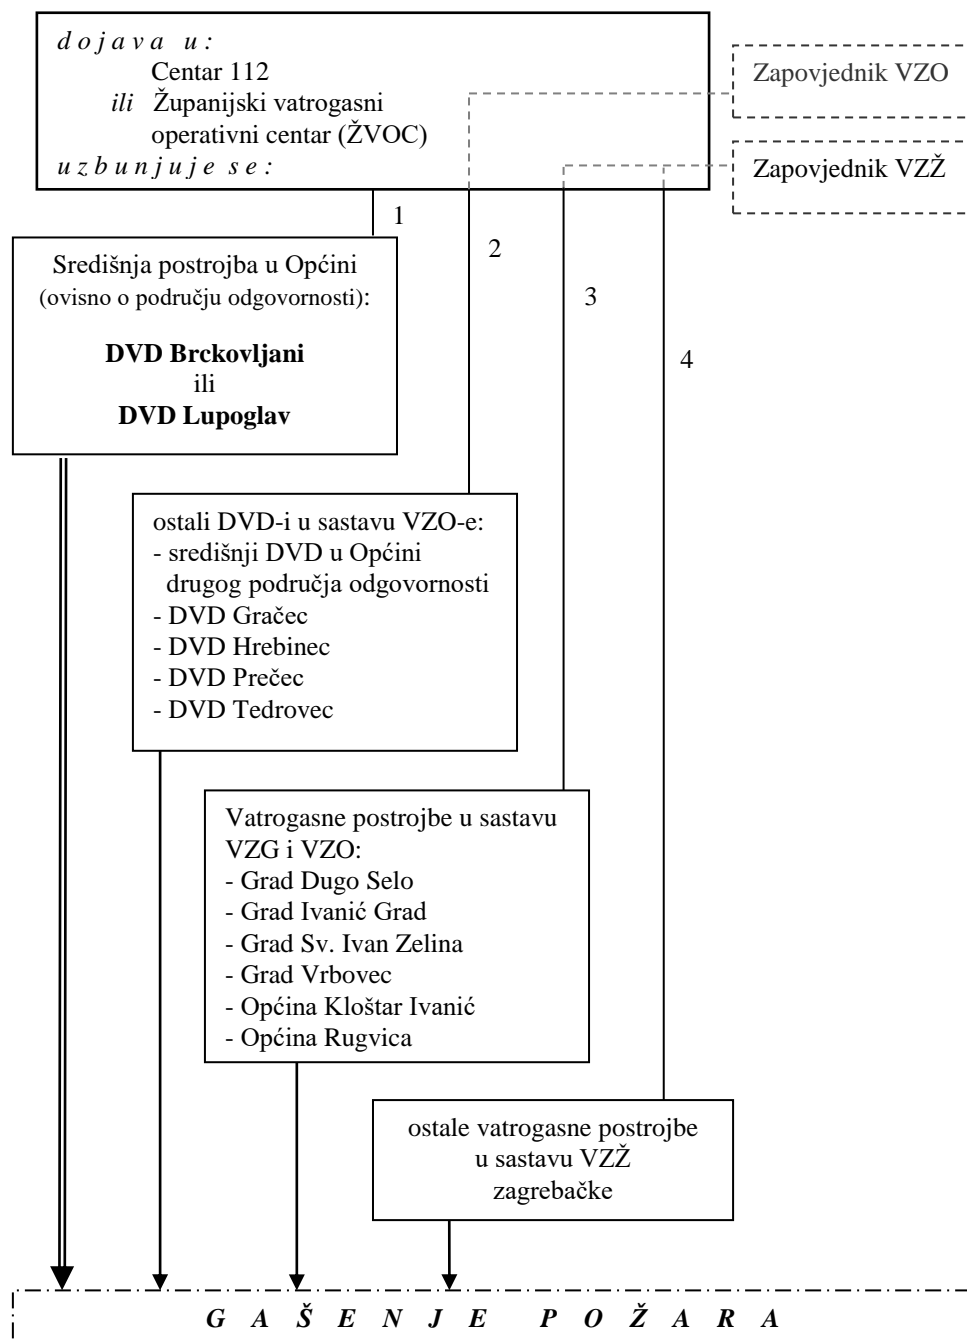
d o j a v a u :
Centar 112
ili Županijski vatrogasni operativni centar (ŽVOC)
u z b u n j u j e s e :

Zapovjednik VZO

Zapovjednik VZŽ

1

2

3

4

Središnja postrojba u Općini (ovisno o području odgovornosti):

**DVD Brckovljani**
ili
**DVD Lupoglav**

ostali DVD-i u sastavu VZO-e:
- središnji DVD u Općini drugog područja odgovornosti
- DVD Gračec
- DVD Hrebinec
- DVD Prečec
- DVD Tedrovec

Vatrogasne postrojbe u sastavu VZG i VZO:
- Grad Dugo Selo
- Grad Ivanić Grad
- Grad Sv. Ivan Zelina
- Grad Vrbovec
- Općina Kloštar Ivanić
- Općina Rugvica

ostale vatrogasne postrojbe u sastavu VZŽ zagrebačke

G A Š E N J E P O Ž A R A